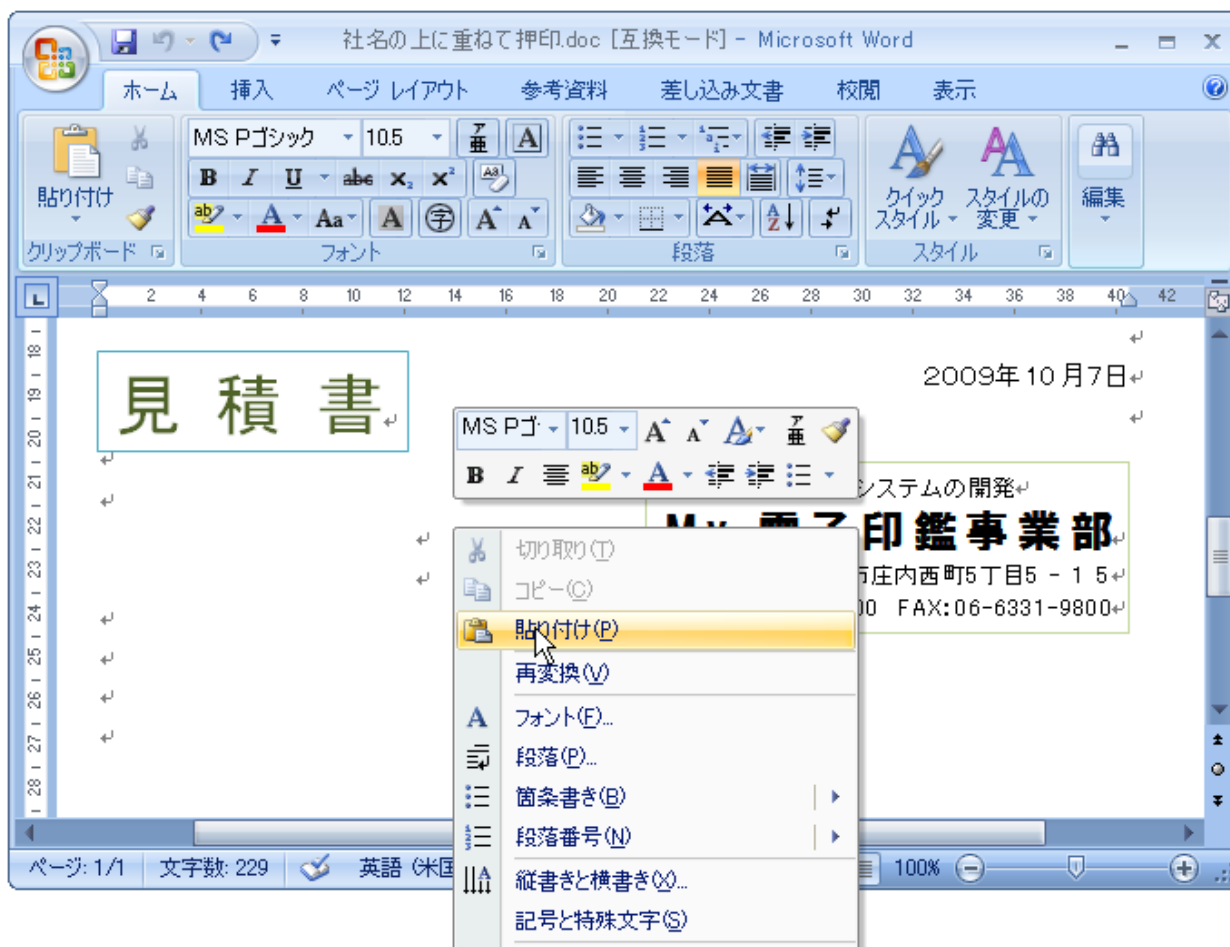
社名の上に重ねて押印.doc [互換モード] - Microsoft Word

ホーム 挿入 ページ レイアウト 参考資料 差し込み文書 校閲 表示

貼り付け
クリップボード

MS Pゴシック 10.5
B I U abc $x_2$ $x^2$
フォント

段落

クイック スタイル
スタイルの 変更
スタイル

編集

2 4 6 8 10 12 14 16 18 20 22 24 26 28 30 32 34 36 38 40 42

見 積 書

2009年 10 月7日

MS Pゴ 10.5
B I

システムの開発
Mx 電子印鑑事業部
市庄内西町5丁目5 - 1 5
00 FAX:06-6331-9800

切り取り(T)
コピー(C)
貼り付け(P)
再変換(V)
フォント(F)...
段落(P)...
箇条書き(B)
段落番号(N)
縦書きと横書き(X)...
記号と特殊文字(S)

ページ: 1/1 文字数: 229 英語 (米国
100%